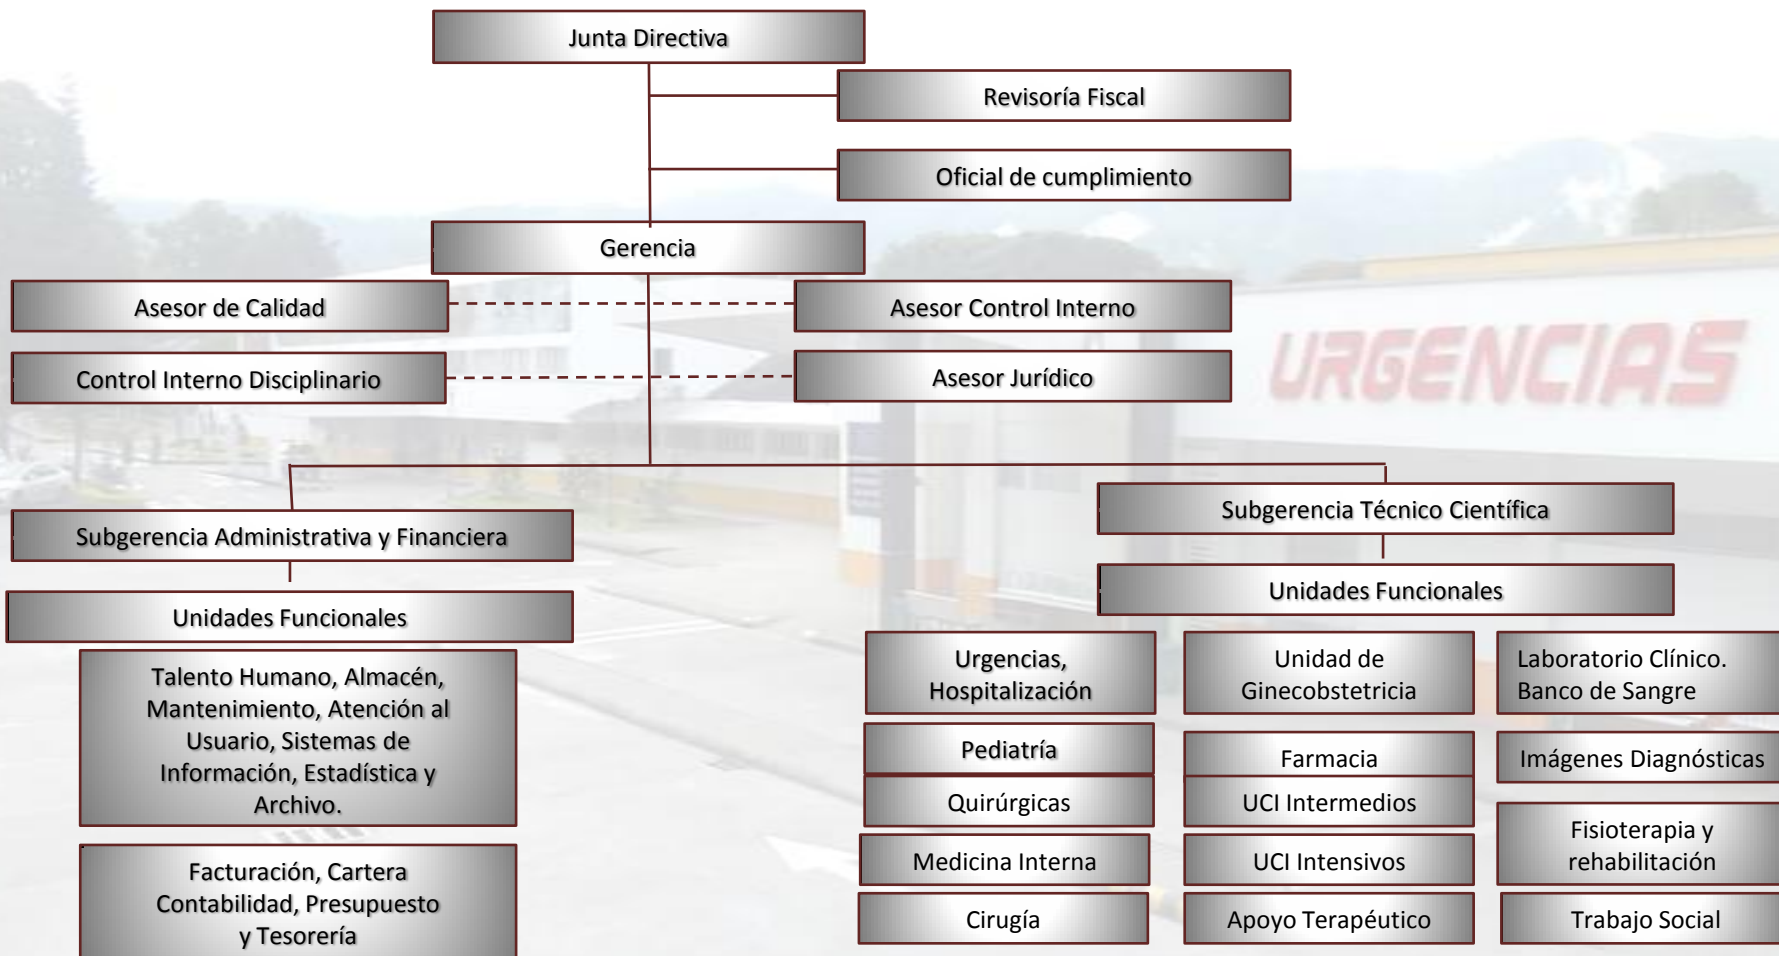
Junta Directiva

Revisoría Fiscal

Oficial de cumplimiento

Gerencia

Asesor de Calidad

Asesor Control Interno

Control Interno Disciplinario

Asesor Jurídico

URGENCIAS

Subgerencia Administrativa y Financiera

Unidades Funcionales

Talento Humano, Almacén, Mantenimiento, Atención al Usuario, Sistemas de Información, Estadística y Archivo.

Facturación, Cartera Contabilidad, Presupuesto y Tesorería

Subgerencia Técnico Científica

Unidades Funcionales

Urgencias, Hospitalización

Unidad de Ginecobstetricia

Laboratorio Clínico. Banco de Sangre

Pediatría

Farmacia

Imágenes Diagnósticas

Quirúrgicas

UCI Intermedios

Fisioterapia y rehabilitación

Medicina Interna

UCI Intensivos

Cirugía

Apoyo Terapéutico

Trabajo Social